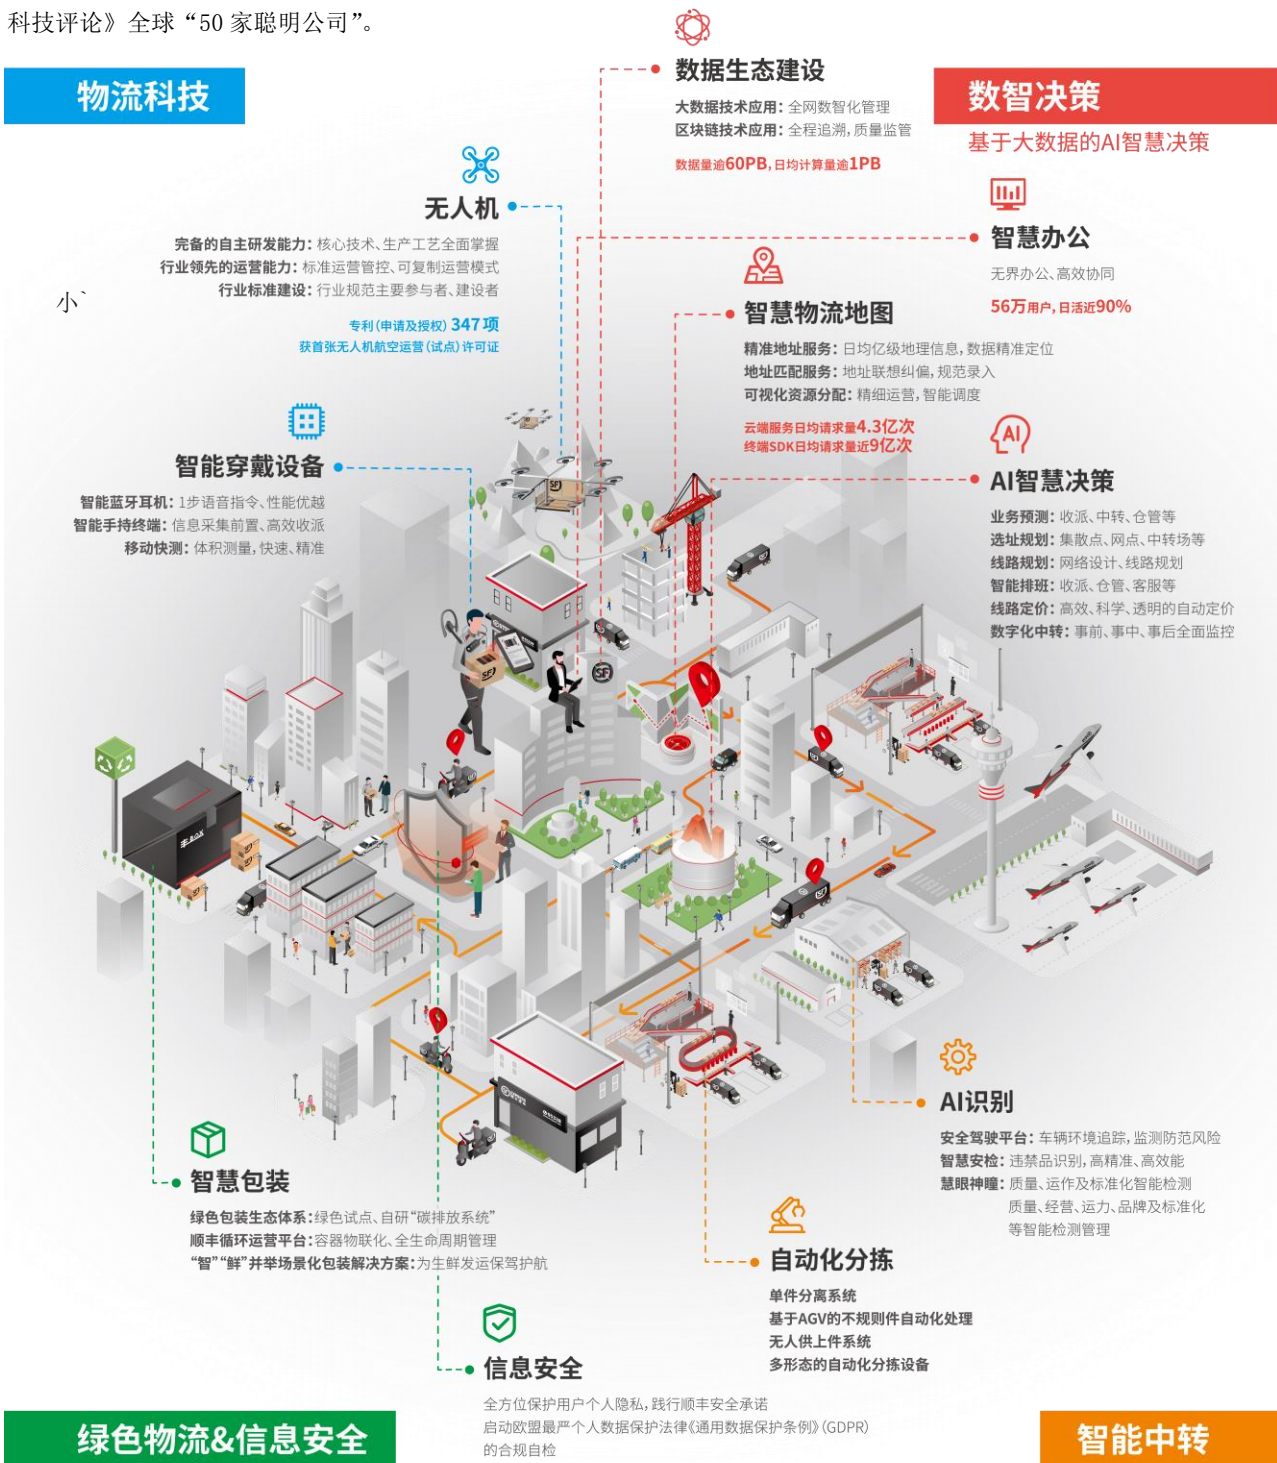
科技评论》全球“50 家聪明公司”。

物流科技

数据生态建设
大数据技术应用：全网数智管理
区块链技术应用：全程追溯，质量监管
数据量逾60PB，日均计算量逾1PB

数智决策
基于大数据的AI智慧决策

无人机
完备的自主研发能力：核心技术、生产工艺全面掌握
行业领先的运营能力：标准运营管控、可复制运营模式
行业标准建设：行业规范主要参与者、建设者
专利（申请及授权）347项
获首张无人机航空运营（试点）许可证

小`

智慧办公
无界办公、高效协同
56万用户，日活近90%

智慧物流地图
精准地址服务：日均亿级地理信息，数据精准定位
地址匹配服务：地址联想纠偏，规范录入
可视化资源分配：精细运营，智能调度
云端服务日均请求量4.3亿次
终端SDK日均请求量近9亿次

智能穿戴设备
智能蓝牙耳机：1步语音指令、性能优越
智能手持终端：信息采集前置、高效收派
移动快测：体积测量，快速、精准

AI智慧决策
业务预测：收派、中转、仓管等
选址规划：集散点、网点、中转场等
线路规划：网络设计、线路规划
智能排班：收派、仓管、客服等
线路定价：高效、科学、透明的自动定价
数字化中转：事前、事中、事后全面监控

AI识别
安全驾驶平台：车辆环境追踪，监测防范风险
智慧安检：违禁品识别，高精准、高效能
慧眼神瞳：质量、运作及标准化智能检测
质量、经营、运力、品牌及标准化
等智能检测管理

智慧包装
绿色包装生态体系：绿色试点、自研“碳排放系统”
顺丰循环运营平台：容器物联化、全生命周期管理
“智”“鲜”并举场景化包装解决方案：为生鲜发运保驾护航

自动化分拣
单件分离系统
基于AGV的不规则件自动化处理
无人供上件系统
多形态的自动化分拣设备

信息安全
全方位保护用户个人隐私，践行顺丰安全承诺
启动欧盟最严个人数据保护法律《通用数据保护条例》（GDPR）
的合规自检

绿色物流&信息安全

智能中转